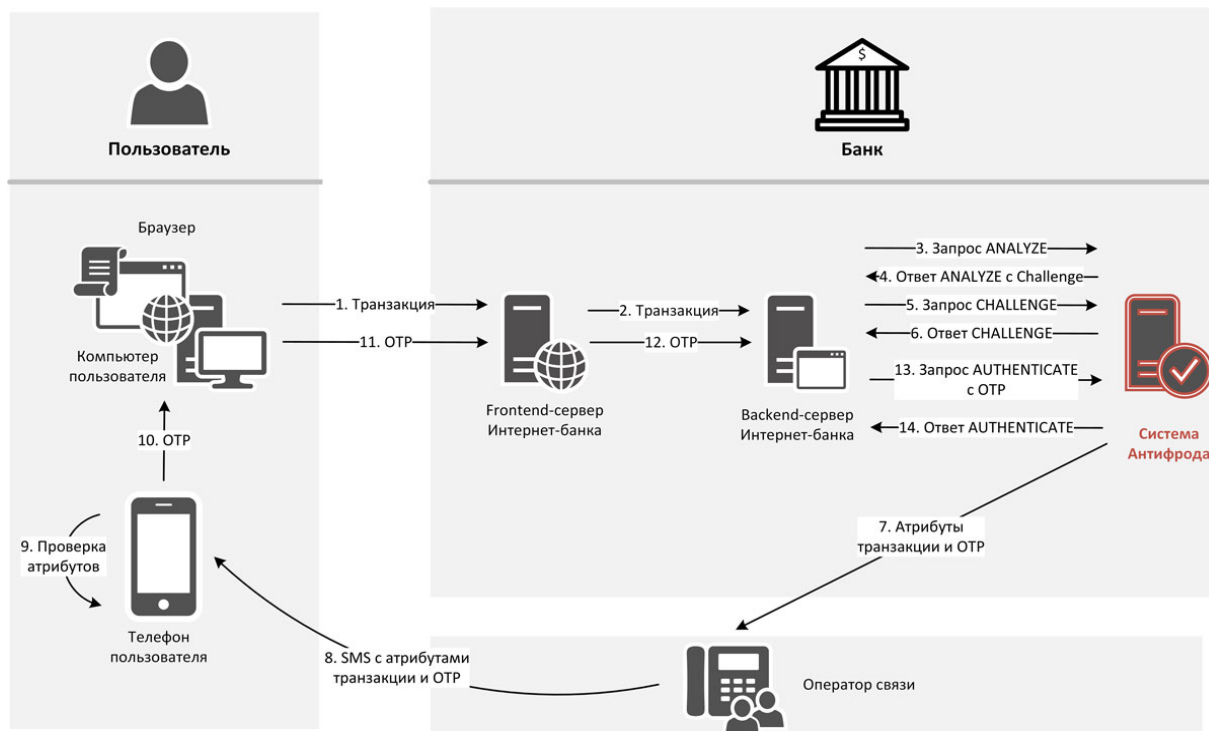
Пользователь

Банк

Браузер

Компьютер пользователя

1. Транзакция

11. OTP

Frontend-сервер Интернет-банка

2. Транзакция

12. OTP

Backend-сервер Интернет-банка

3. Запрос ANALYZE

4. Ответ ANALYZE с Challenge

5. Запрос CHALLENGE

6. Ответ CHALLENGE

13. Запрос AUTHENTICATE с OTP

14. Ответ AUTHENTICATE

Система Антифрода

10. OTP

9. Проверка атрибутов

Телефон пользователя

7. Атрибуты транзакции и OTP

8. SMS с атрибутами транзакции и OTP

Оператор связи